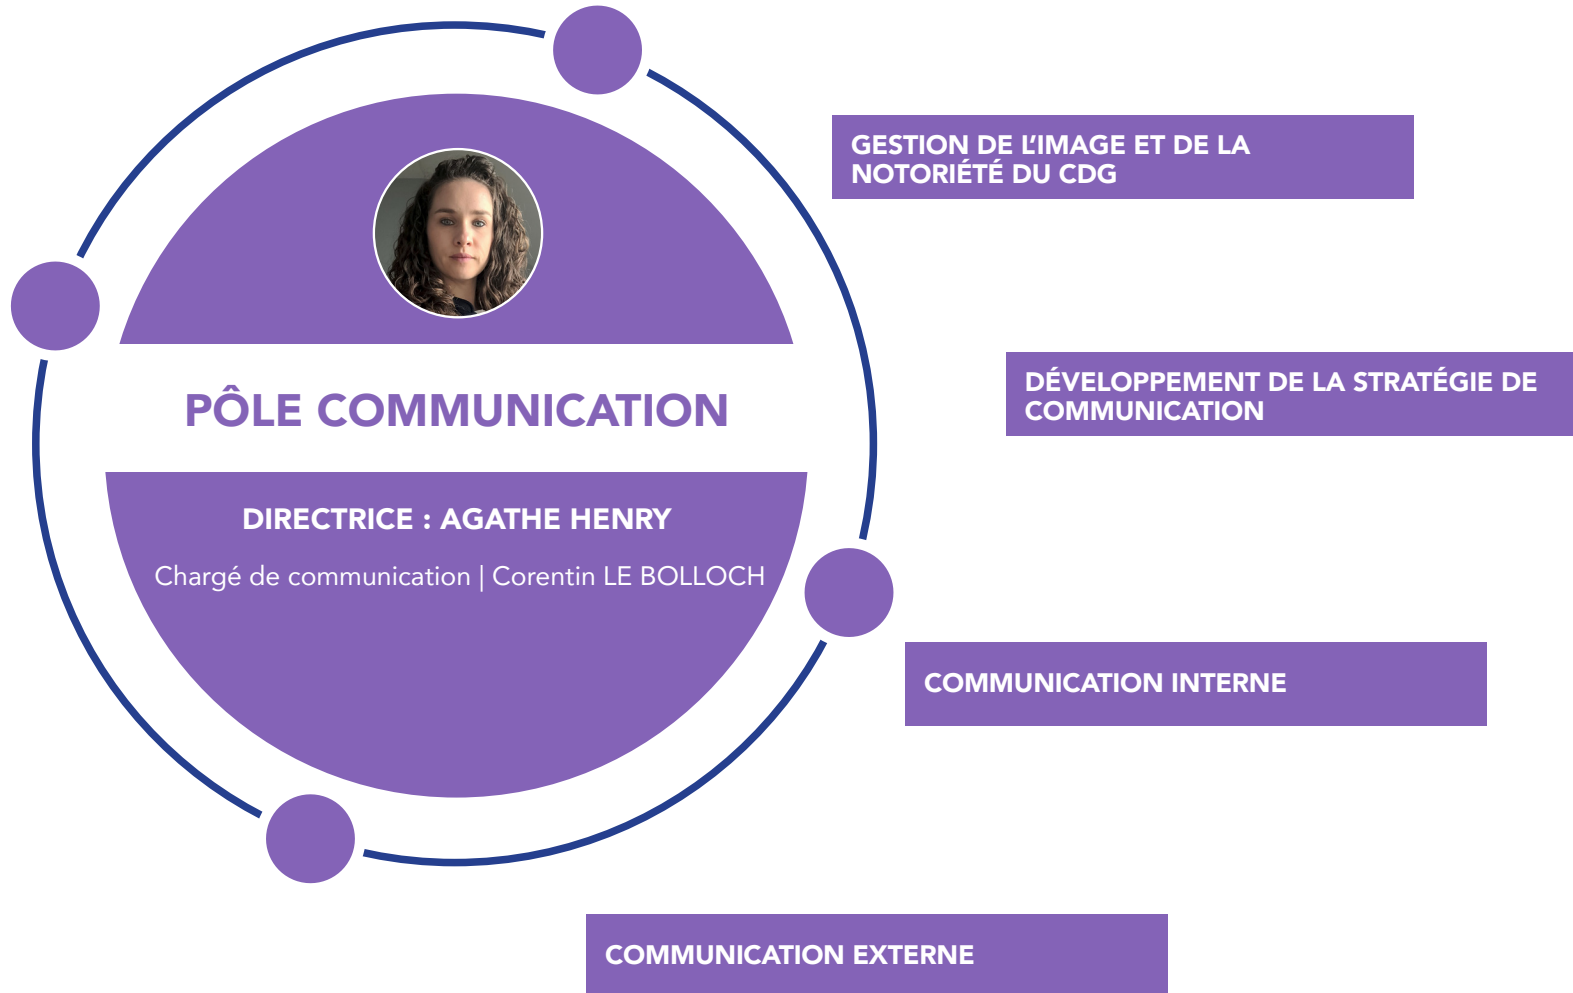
PÔLE COMMUNICATION

DIRECTRICE : AGATHE HENRY

Chargé de communication | Corentin LE BOLLOCH

GESTION DE L'IMAGE ET DE LA NOTORIÉTÉ DU CDG

DÉVELOPPEMENT DE LA STRATÉGIE DE COMMUNICATION

COMMUNICATION INTERNE

COMMUNICATION EXTERNE